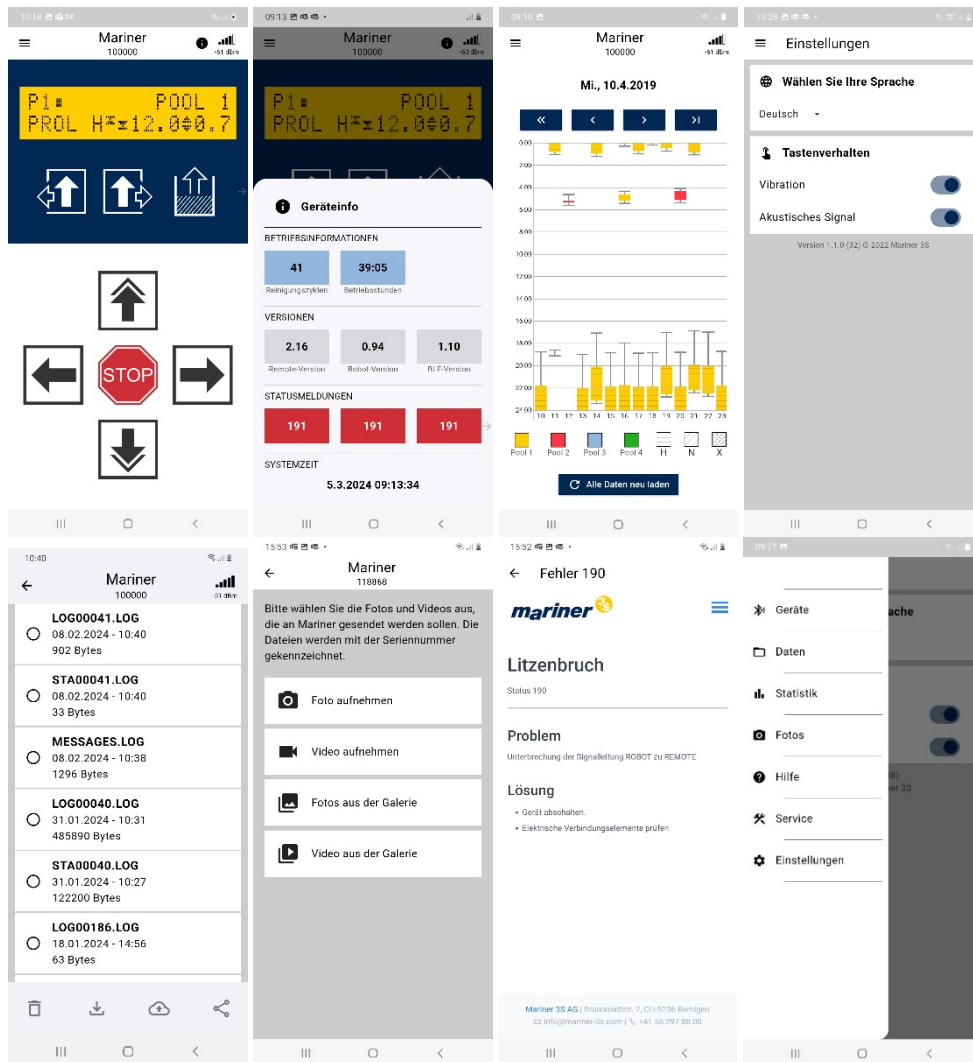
10:18

Mariner
100000

-51 dBm

P1 POOL 1
PROL H 12.0 0.7

STOP

09:13

Mariner
100000

-53 dBm

P1 POOL 1
PROL H 12.0 0.7

Geräteinfo

BETRIEBSINFORMATIONEN

| 41 | 39:05 |
|---|---|
| Reinigungszyklen | Betriebsstunden |

VERSIONEN

| 2.16 | 0.94 | 1.10 |
|---|---|---|
| Remote-Version | Robot-Version | BLE-Version |

STATUSMELDUNGEN

| 191 | 191 | 191 |
|---|---|---|

SYSTEMZEIT

5.3.2024 09:13:34

09:10

Mariner
100000

-51 dBm

Mi., 10.4.2019

0:00
2:00
4:00
6:00
8:00
10:00
12:00
14:00
16:00
18:00
20:00
22:00
24:00

10 11 12 13 14 15 16 17 18 19 20 21 22 23

Pool 1 Pool 2 Pool 3 Pool 4 H N X

Alle Daten neu laden

10:28

Einstellungen

Wählen Sie Ihre Sprache

Deutsch

Tastenverhalten

Vibration

Akustisches Signal

Version 1.1.0 (32) © 2022 Mariner 3S

10:40

Mariner
100000

-51 dBm

LOG00041.LOG
08.02.2024 - 10:40
902 Bytes

STA00041.LOG
08.02.2024 - 10:40
33 Bytes

MESSAGES.LOG
08.02.2024 - 10:38
1296 Bytes

LOG00040.LOG
31.01.2024 - 10:31
485890 Bytes

STA00040.LOG
31.01.2024 - 10:27
122200 Bytes

LOG00186.LOG
18.01.2024 - 14:56
63 Bytes

15:53

Mariner
118868

Bitte wählen Sie die Fotos und Videos aus, die an Mariner gesendet werden sollen. Die Dateien werden mit der Seriennummer gekennzeichnet.

Foto aufnehmen

Video aufnehmen

Fotos aus der Galerie

Video aus der Galerie

15:52

Fehler 190

mariner

Litzenbruch

Status 190

Problem

Unterbrechung der Signalleitung ROBOT zu REMOTE

Lösung

• Gerät abschalten.
• Elektrische Verbindungselemente prüfen

Mariner 3S AG | Brunnmattstr. 7, CH-5236 Remigen
info@mariner-3s.com | +41 56 297 88 00

09:27

Geräte

Daten

Statistik

Fotos

Hilfe

Service

Einstellungen

ache

8)
er 3S